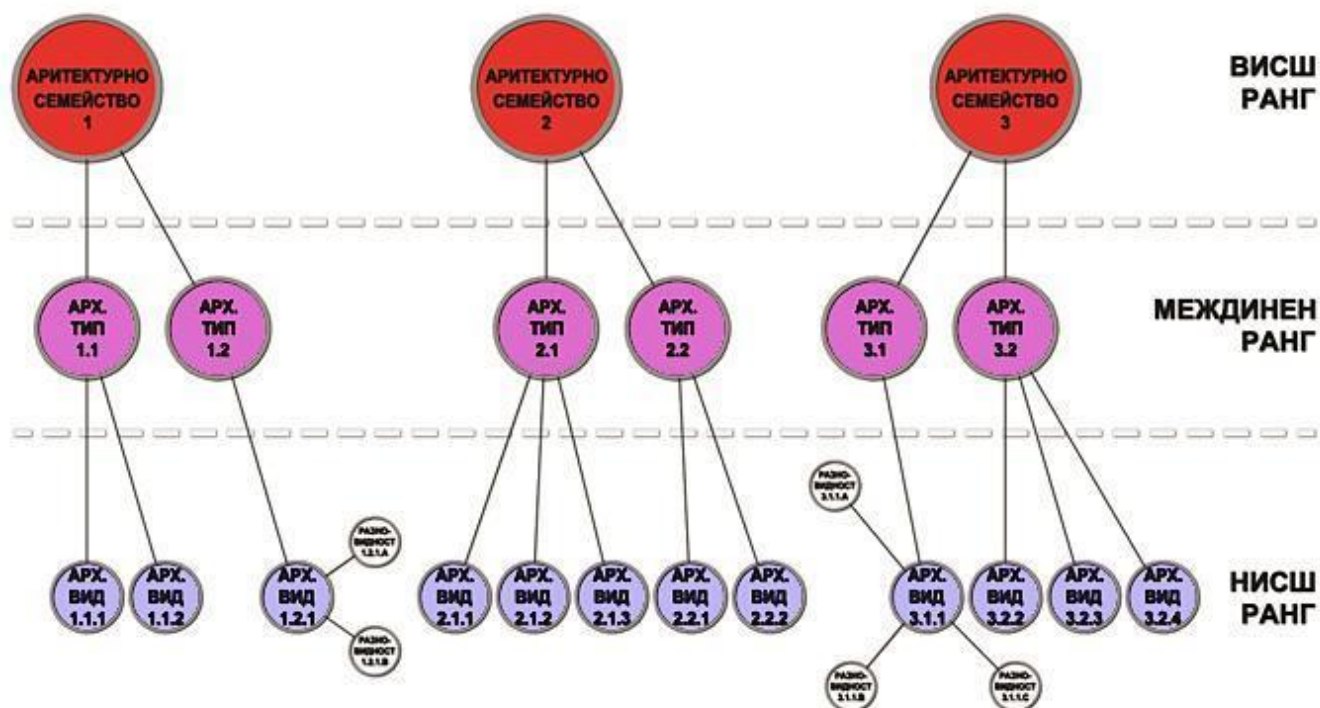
АРИТЕКТУРНО СЕМЕЙСТВО 1

АРИТЕКТУРНО СЕМЕЙСТВО 2

АРИТЕКТУРНО СЕМЕЙСТВО 3

ВИСШ РАНГ

АРХ. ТИП 1.1

АРХ. ТИП 1.2

АРХ. ТИП 2.1

АРХ. ТИП 2.2

АРХ. ТИП 3.1

АРХ. ТИП 3.2

МЕЖДИНЕН РАНГ

РАЗНО-ВИДНОСТ 3.1.1.A

РАЗНО-ВИДНОСТ 1.2.1.A

АРХ. ВИД 1.1.1

АРХ. ВИД 1.1.2

АРХ. ВИД 1.2.1

АРХ. ВИД 2.1.1

АРХ. ВИД 2.1.2

АРХ. ВИД 2.1.3

АРХ. ВИД 2.2.1

АРХ. ВИД 2.2.2

АРХ. ВИД 3.1.1

АРХ. ВИД 3.2.2

АРХ. ВИД 3.2.3

АРХ. ВИД 3.2.4

НИСШ РАНГ

РАЗНО-ВИДНОСТ 1.2.1.B

РАЗНО-ВИДНОСТ 3.1.1.B

РАЗНО-ВИДНОСТ 3.1.1.C